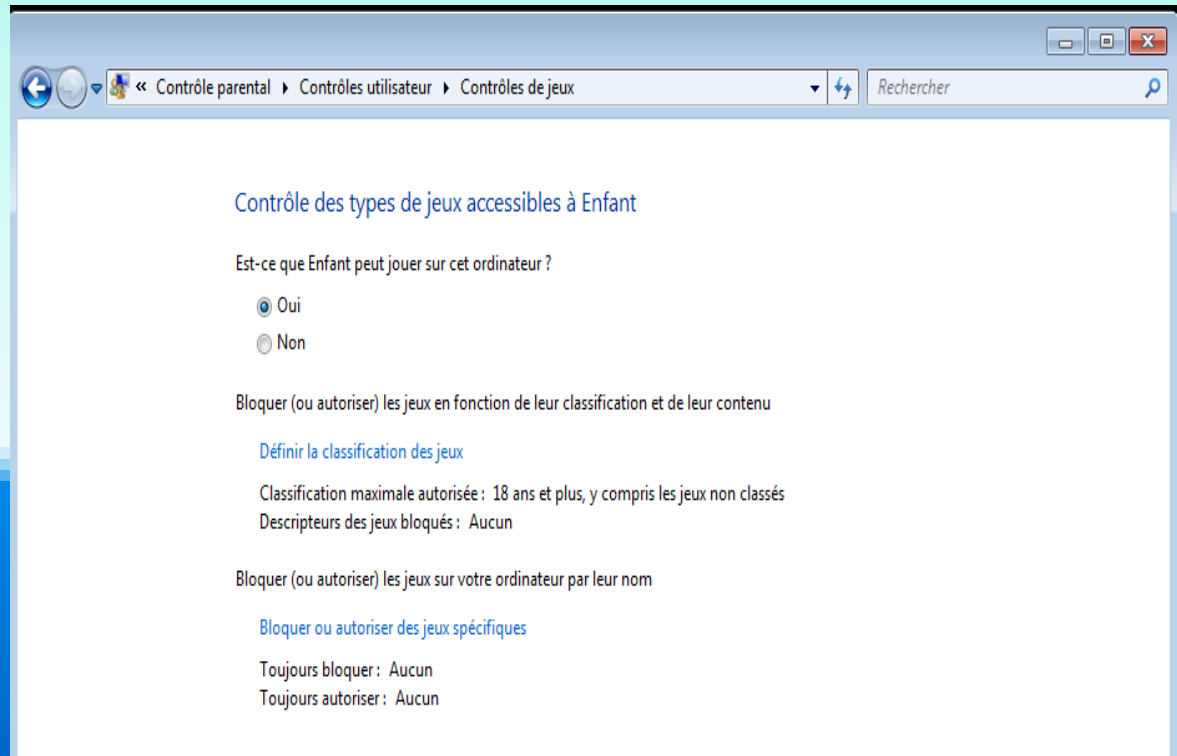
« Contrôle parental ▸ Contrôles utilisateur ▸ Contrôles de jeux

Rechercher

Contrôle des types de jeux accessibles à Enfant

Est-ce que Enfant peut jouer sur cet ordinateur ?

Oui

Non

Bloquer (ou autoriser) les jeux en fonction de leur classification et de leur contenu

Définir la classification des jeux

Classification maximale autorisée : 18 ans et plus, y compris les jeux non classés
Descripteurs des jeux bloqués : Aucun

Bloquer (ou autoriser) les jeux sur votre ordinateur par leur nom

Bloquer ou autoriser des jeux spécifiques

Toujours bloquer : Aucun
Toujours autoriser : Aucun